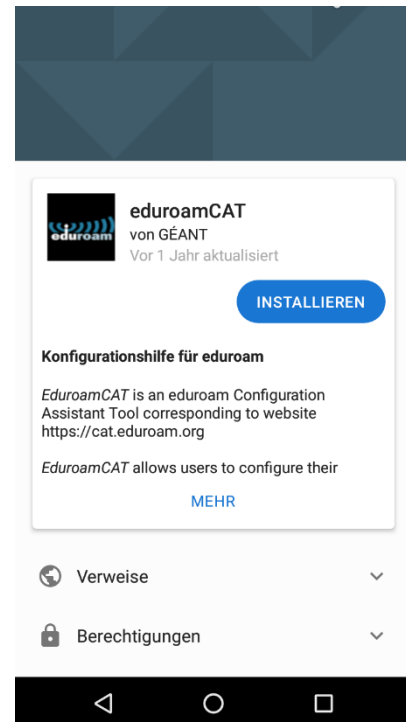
eduroam

eduroamCAT
von GÉANT
Vor 1 Jahr aktualisiert

INSTALLIEREN

Konfigurationshilfe für eduroam

EduroamCAT is an eduroam Configuration Assistant Tool corresponding to website https://cat.eduroam.org

EduroamCAT allows users to configure their

MEHR

Verweise

Berechtigungen